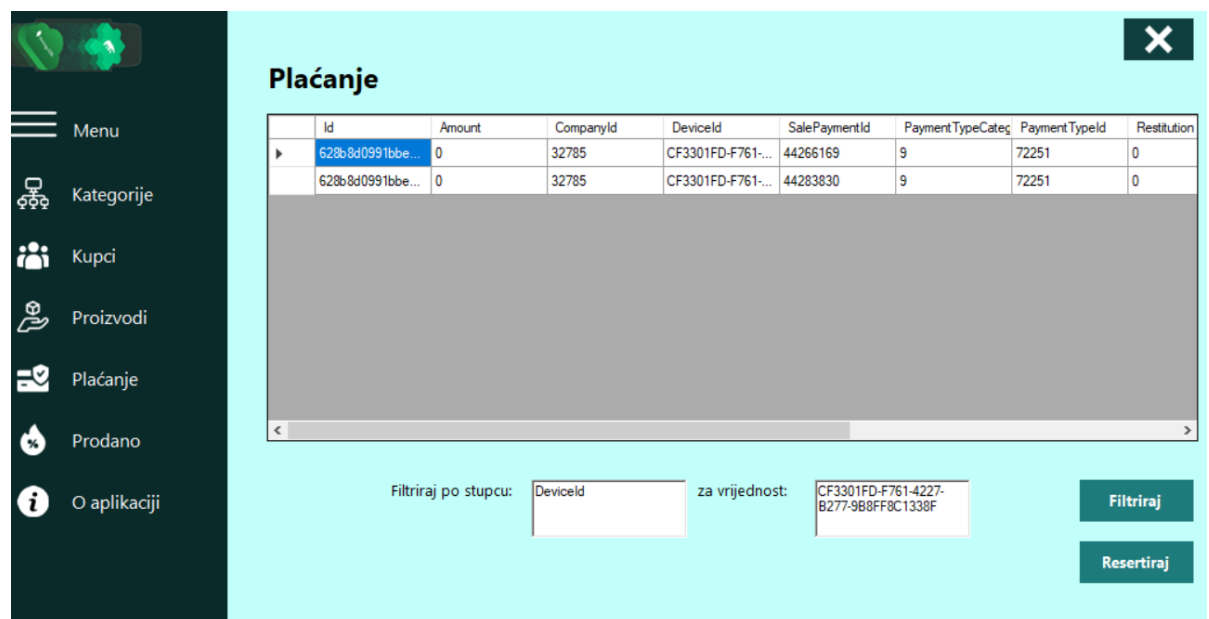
Menu

Kategorije

Kupci

Proizvodi

Plaćanje

Prodano

O aplikaciji

Plaćanje

| | Id | Amount | CompanyId | DeviceId | SalePaymentId | PaymentTypeCateg | PaymentTypeId | Restitution |
|---|---|---|---|---|---|---|---|---|
| ▸ | 628b8d0991bbe... | 0 | 32785 | CF3301FD-F761-... | 44266169 | 9 | 72251 | 0 |
| | 628b8d0991bbe... | 0 | 32785 | CF3301FD-F761-... | 44283830 | 9 | 72251 | 0 |

Filtriraj po stupcu: DeviceId

za vrijednost: CF3301FD-F761-4227-B277-9B8FF8C1338F

Filtriraj

Resertiraj